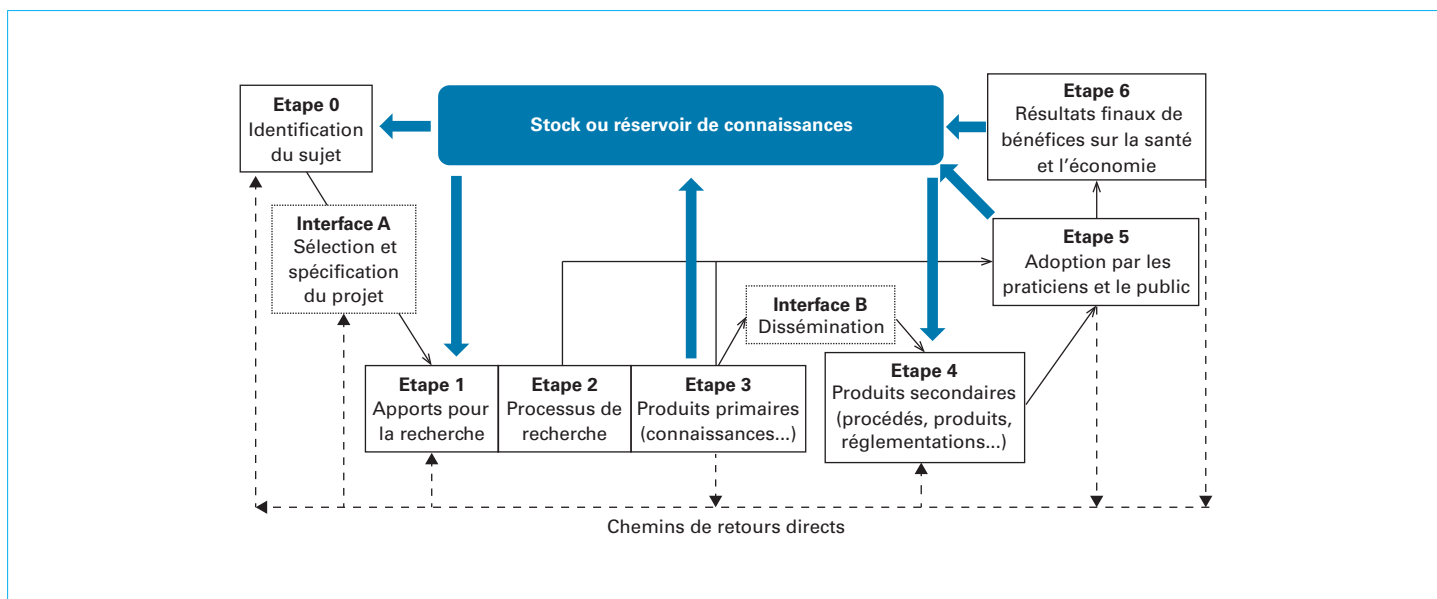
Etape 0
Identification du sujet

Stock ou réservoir de connaissances

Etape 6
Résultats finaux de bénéfices sur la santé et l'économie

Interface A
Sélection et spécification du projet

Etape 5
Adoption par les praticiens et le public

Interface B
Dissémination

Etape 1
Apports pour la recherche

Etape 2
Processus de recherche

Etape 3
Produits primaires (connaissances...)

Etape 4
Produits secondaires (procédés, produits, réglementations...)

Chemins de retours directs